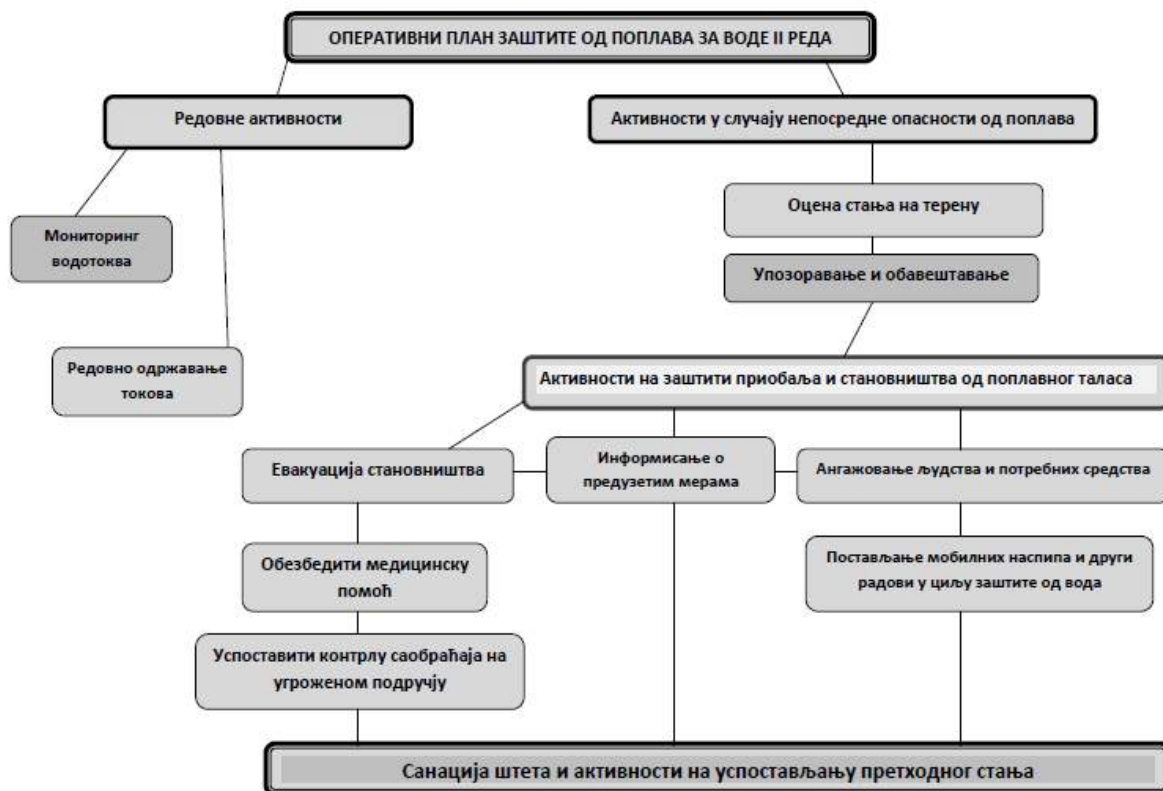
ОПЕРАТИВНИ ПЛАН ЗАШТИТЕ ОД ПОПЛАВА ЗА ВОДЕ II РЕДА

Редовне активности

Активности у случају непосредне опасности од поплава

Мониторинг водотока

Редовно одржавање токова

Оцена стања на терену

Упозоравање и обавештавање

Активности на заштити приобаља и становништва од поплавног таласа

Евакуација становништва

Информисање о предузетим мерама

Ангажовање људства и потребних средства

Обезбедити медицинску помоћ

Постављање мобилних наспипа и други радови у циљу заштите од вода

Успоставити контрлу саобраћаја на угроженом подручју

Санација штета и активности на успостављању претходног стања